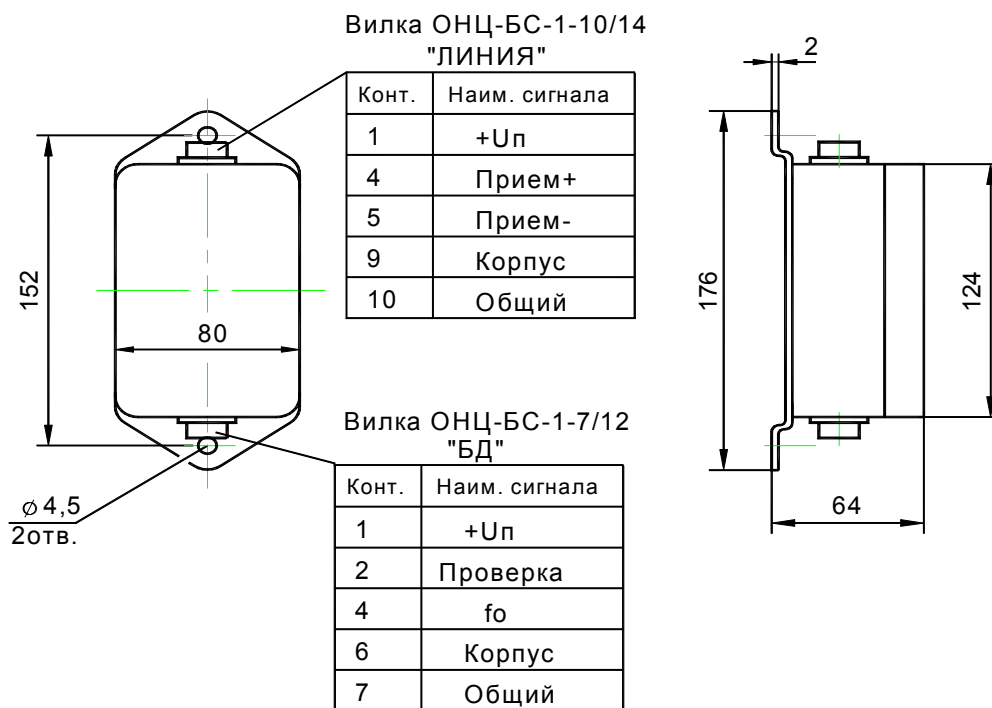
Вилка ОНЦ-БС-1-10/14
"ЛИНИЯ"

| Конт. | Наим. сигнала |
|---|---|
| 1 | +Uп |
| 4 | Прием+ |
| 5 | Прием- |
| 9 | Корпус |
| 10 | Общий |

152

80

Вилка ОНЦ-БС-1-7/12
"БД"

| Конт. | Наим. сигнала |
|---|---|
| 1 | +Uп |
| 2 | Проверка |
| 4 | fo |
| 6 | Корпус |
| 7 | Общий |

$\varnothing$4,5
2отв.

2

176

124

64